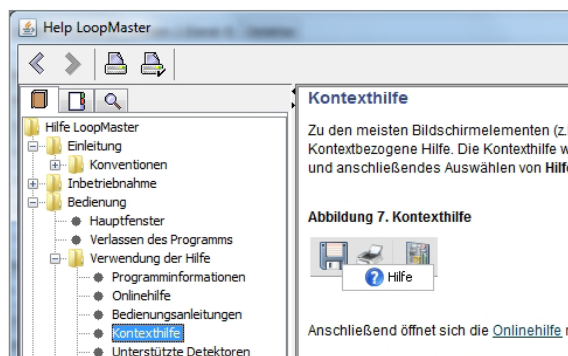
Help LoopMaster

Hilfe LoopMaster
Einleitung
Konventionen
Inbetriebnahme
Bedienung
Hauptfenster
Verlassen des Programms
Verwendung der Hilfe
Programminformationen
Onlinehilfe
Bedienungsanleitungen
Kontexthilfe
Unterstützte Detektoren

Kontexthilfe

Zu den meisten Bildschirmelementen (z.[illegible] Kontextbezogene Hilfe. Die Kontexthilfe w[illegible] und anschließendes Auswählen von Hilf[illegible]

Abbildung 7. Kontexthilfe

Hilfe

Anschließend öffnet sich die Onlinehilfe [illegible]